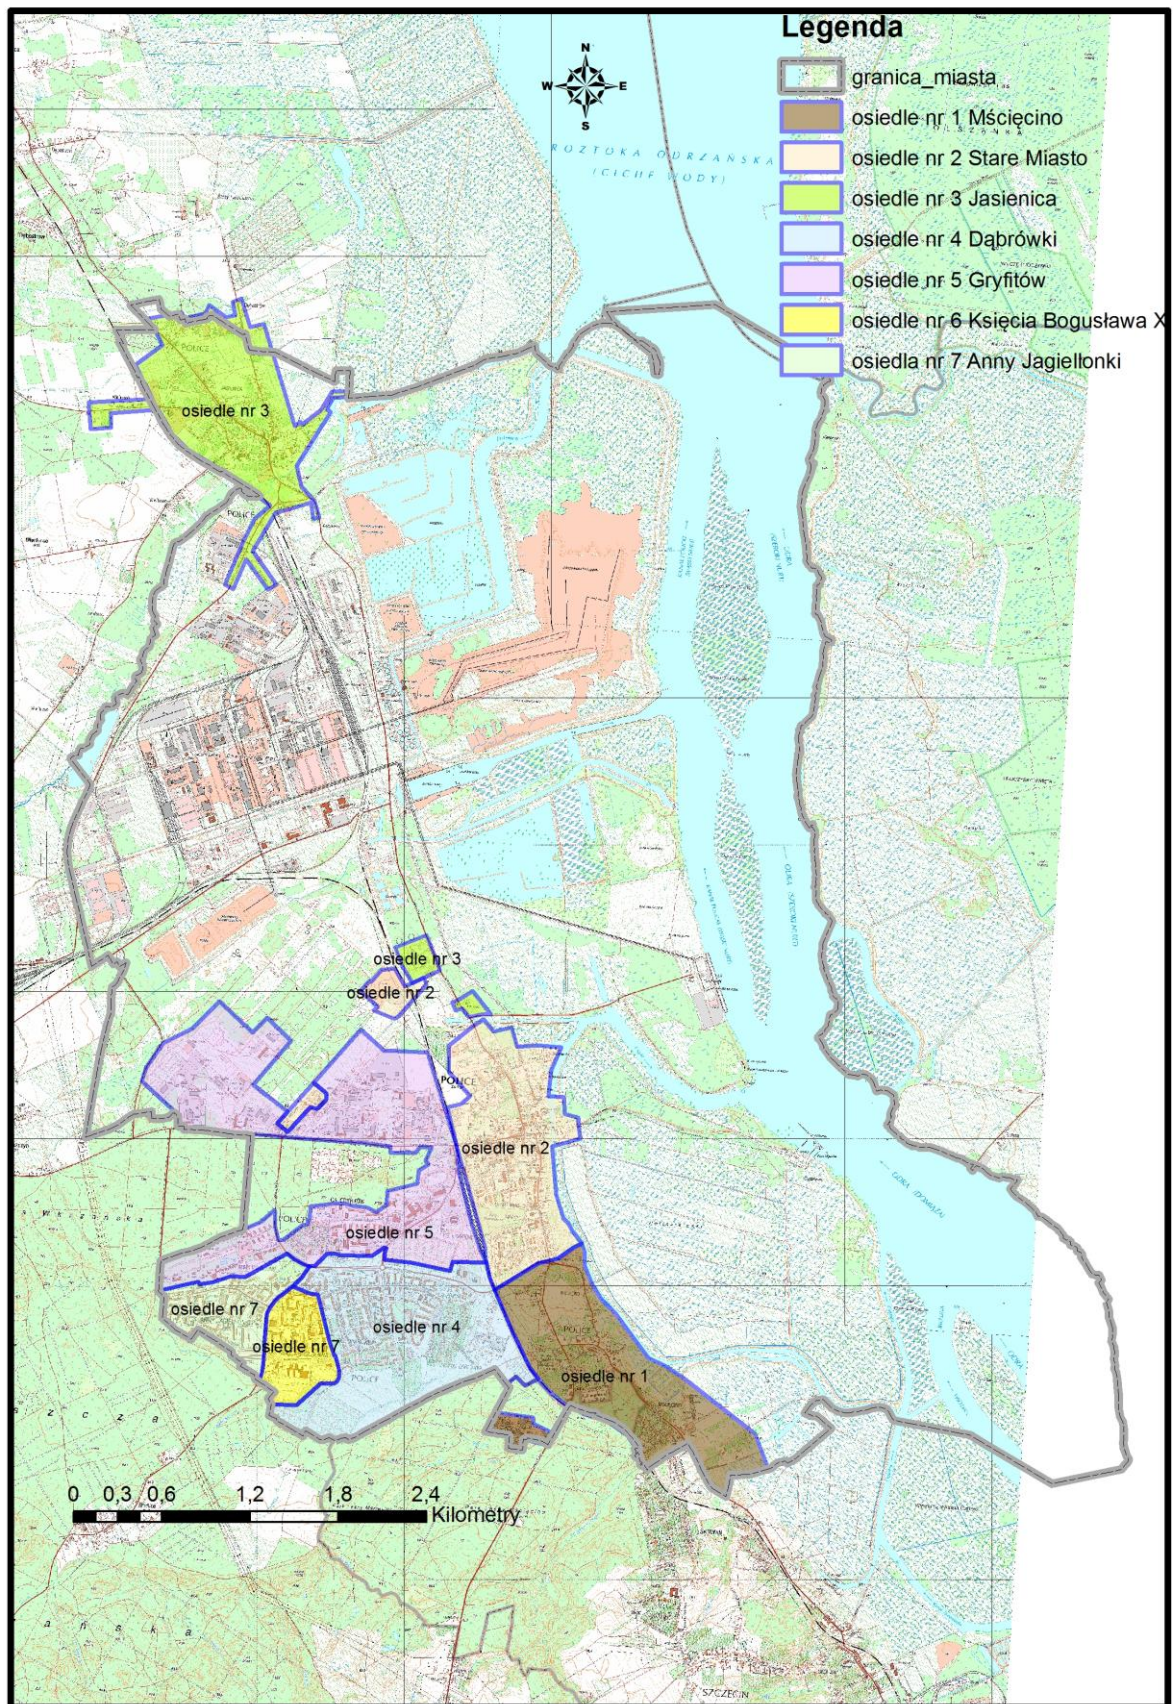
Legenda

granica_miasta
osiedle nr 1 Mścięcino
osiedle nr 2 Stare Miasto
osiedle nr 3 Jasienica
osiedle nr 4 Dąbrówki
osiedle nr 5 Gryfitów
osiedle nr 6 Księcia Bogusława X
osiedla nr 7 Anny Jagiellonki

N
W
E
S

ROZTOKA ODRZAŃSKA
(CICHE WODY)

osiedle nr 3
POLICE
POLICE
osiedle nr 3
osiedle nr 2
POLICE
osiedle nr 2
osiedle nr 5
POLICE
osiedle nr 7
osiedle nr 7
osiedle nr 4
POLICE
osiedle nr 1
POLICE
SZCZECIN

0 0,3 0,6 1,2 1,8 2,4
Kilometry